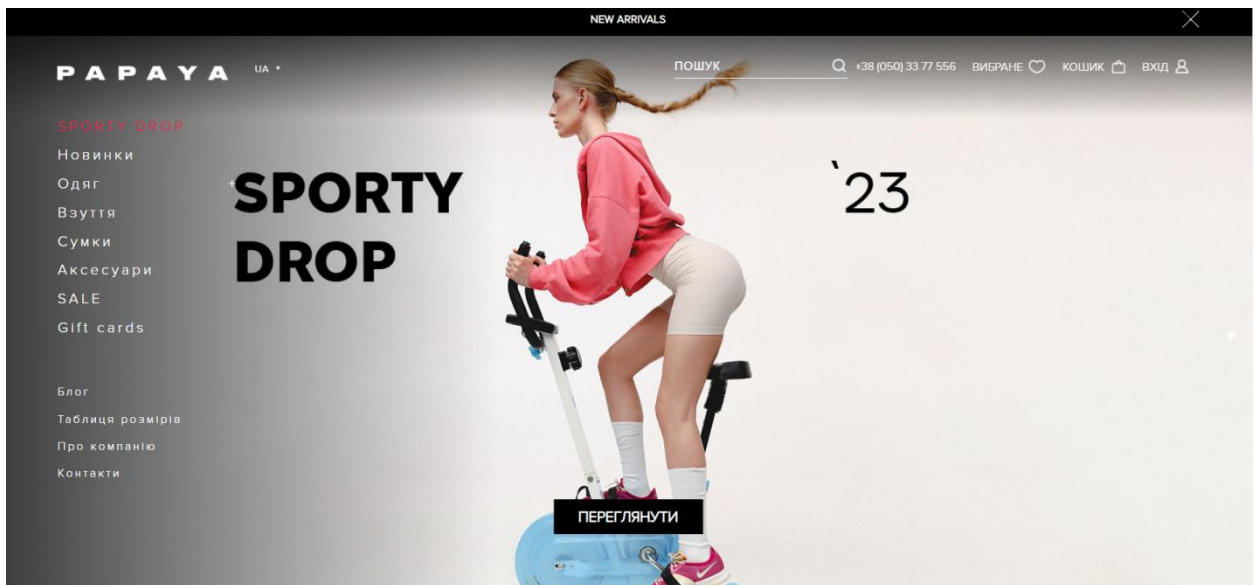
NEW ARRIVALS

PAPAYA UA

ПОШУК +38 (050) 33 77 556 ВИБРАНЕ КОШИК ВХІД

SPORTY DROP
Новинки
Одяг
Взуття
Сумки
Аксесуари
SALE
Gift cards

Блог
Таблиця розмірів
Про компанію
Контакти

SPORTY DROP

`23

ПЕРЕГЛЯНУТИ